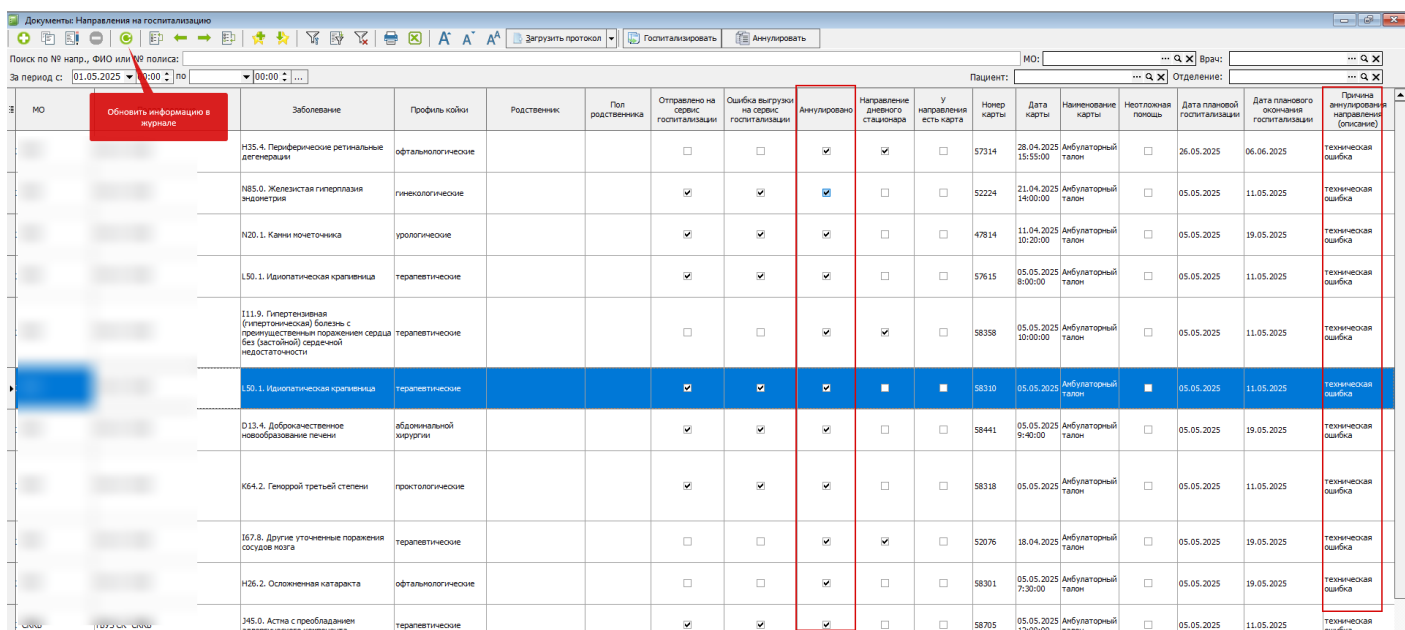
Документы: Направления на госпитализацию

Загрузить протокол | Госпитализировать | Аннулировать

Поиск по № напр., ФИО или № полиса: | МО: | Врач:
За период с: 01.05.2025 | 00:00 | по | 00:00 | ... | Пациент: | Отделение:

Обновить информацию в журнале

| МО | | Заболевание | Профиль койки | Родственник | Пол родственника | Отправлено на сервис госпитализации | Ошибка выгрузки на сервис госпитализации | Аннулировано | Направление дневного стационара | У направления есть карта | Номер карты | Дата карты | Наименование карты | Неотложная помощь | Дата плановой госпитализации | Дата планового окончания госпитализации | Причина аннулирования направления (описание) |
|---|---|---|---|---|---|---|---|---|---|---|---|---|---|---|---|---|---|
| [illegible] | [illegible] | H35.4. Периферические ретинальные дегенерации | офтальмологические | | | ☐ | ☐ | ☑ | ☑ | ☐ | 57314 | 28.04.2025 15:55:00 | Амбулаторный талон | ☐ | 26.05.2025 | 06.06.2025 | техническая ошибка |
| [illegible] | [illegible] | N85.0. Железистая гиперплазия эндометрия | гинекологические | | | ☑ | ☑ | ☑ | ☐ | ☐ | 52224 | 21.04.2025 14:00:00 | Амбулаторный талон | ☐ | 05.05.2025 | 11.05.2025 | техническая ошибка |
| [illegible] | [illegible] | N20.1. Камни мочеточника | урологические | | | ☑ | ☑ | ☑ | ☐ | ☐ | 47814 | 11.04.2025 10:20:00 | Амбулаторный талон | ☐ | 05.05.2025 | 19.05.2025 | техническая ошибка |
| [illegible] | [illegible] | L50.1. Идиопатическая крапивница | терапевтические | | | ☑ | ☑ | ☑ | ☐ | ☐ | 57615 | 05.05.2025 8:00:00 | Амбулаторный талон | ☐ | 05.05.2025 | 11.05.2025 | техническая ошибка |
| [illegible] | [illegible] | I11.9. Гипертензивная (гипертоническая) болезнь с преимущественным поражением сердца без (застойной) сердечной недостаточности | терапевтические | | | ☐ | ☐ | ☑ | ☑ | ☐ | 58358 | 05.05.2025 10:00:00 | Амбулаторный талон | ☐ | 05.05.2025 | 11.05.2025 | техническая ошибка |
| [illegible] | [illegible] | L50.1. Идиопатическая крапивница | терапевтические | | | ☑ | ☑ | ☑ | ☐ | ☐ | 58310 | 05.05.2025 | Амбулаторный талон | ☐ | 05.05.2025 | 11.05.2025 | техническая ошибка |
| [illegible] | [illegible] | D13.4. Доброкачественное новообразование печени | абдоминальной хирургии | | | ☑ | ☑ | ☑ | ☐ | ☐ | 58441 | 05.05.2025 9:40:00 | Амбулаторный талон | ☐ | 05.05.2025 | 19.05.2025 | техническая ошибка |
| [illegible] | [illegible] | K64.2. Геморрой третьей степени | проктологические | | | ☑ | ☑ | ☑ | ☐ | ☐ | 58318 | 05.05.2025 | Амбулаторный талон | ☐ | 05.05.2025 | 11.05.2025 | техническая ошибка |
| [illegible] | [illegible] | I67.8. Другие уточненные поражения сосудов мозга | терапевтические | | | ☐ | ☐ | ☑ | ☑ | ☐ | 52076 | 18.04.2025 | Амбулаторный талон | ☐ | 05.05.2025 | 19.05.2025 | техническая ошибка |
| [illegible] | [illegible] | H26.2. Осложненная катаракта | офтальмологические | | | ☐ | ☐ | ☑ | ☐ | ☐ | 58301 | 05.05.2025 7:30:00 | Амбулаторный талон | ☐ | 05.05.2025 | 19.05.2025 | техническая ошибка |
| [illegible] | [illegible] | J45.0. Астма с преобладанием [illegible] | терапевтические | | | ☑ | ☑ | ☑ | ☐ | ☐ | 58705 | 05.05.2025 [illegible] | Амбулаторный талон | ☐ | 05.05.2025 | 11.05.2025 | техническая ошибка |